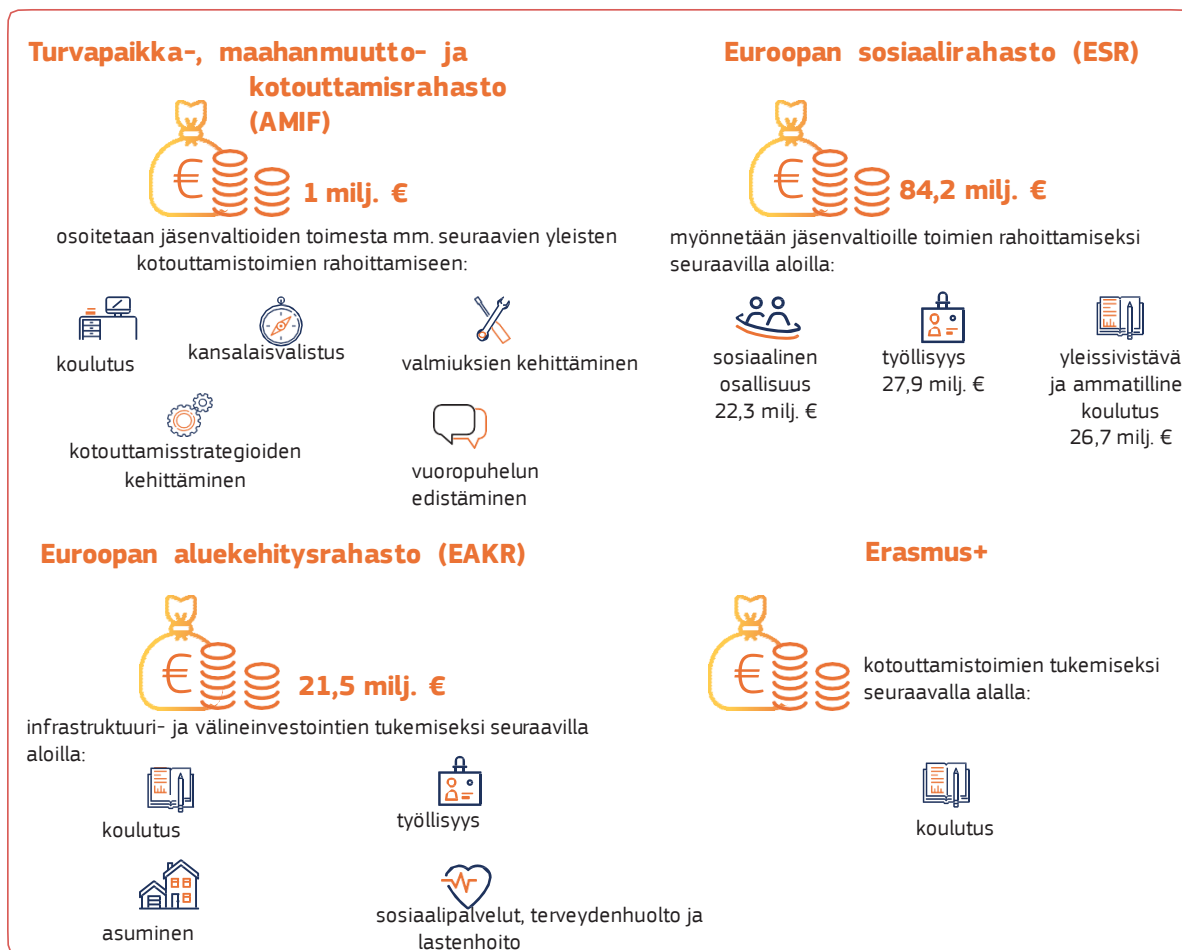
Turvapaikka-, maahanmuutto- ja kotouttamisrahasto (AMIF)

1 milj. €

osoitetaan jäsenvaltioiden toimesta mm. seuraavien yleisten kotouttamistoimien rahoittamiseen:

koulutus

kansalaisvalistus

valmiuksien kehittäminen

kotouttamisstrategioiden kehittäminen

vuoropuhelun edistäminen

Euroopan sosiaalirahasto (ESR)

84,2 milj. €

myönnetään jäsenvaltioille toimien rahoittamiseksi seuraavilla aloilla:

sosiaalinen osallisuus 22,3 milj. €

työllisyys 27,9 milj. €

yleissivistävä ja ammatilline koulutus 26,7 milj. €

Euroopan aluekehitysrahasto (EAKR)

21,5 milj. €

infrastruktuuri- ja välineinvestointien tukemiseksi seuraavilla aloilla:

koulutus

työllisyys

asuminen

sosiaalipalvelut, terveydenhuolto ja lastenhoito

Erasmus+

kotouttamistoimien tukemiseksi seuraavalla alalla:

koulutus